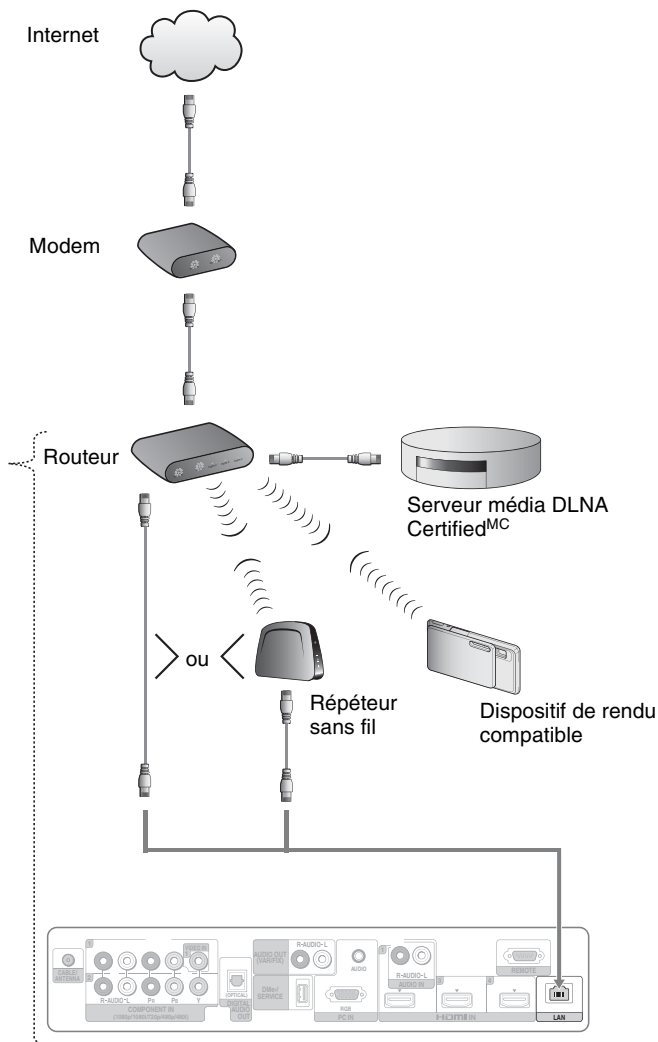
Internet

Modem

Routeur

Serveur média DLNA Certified$^{MC}$

ou

Répéteur sans fil

Dispositif de rendu compatible

CABLE/ ANTENNA

1

2

VIDEO IN

R-AUDIO-L

$P_R$

$P_B$

Y

COMPONENT IN (1080p/1080i/720p/480p/480i)

(OPTICAL)

DIGITAL AUDIO OUT

AUDIO OUT (VAR/FIX)

R-AUDIO-L

DMeX SERVICE

AUDIO

RGB

PC IN

1

R-AUDIO-L

AUDIO IN

2

3

HDMI IN

REMOTE

LAN